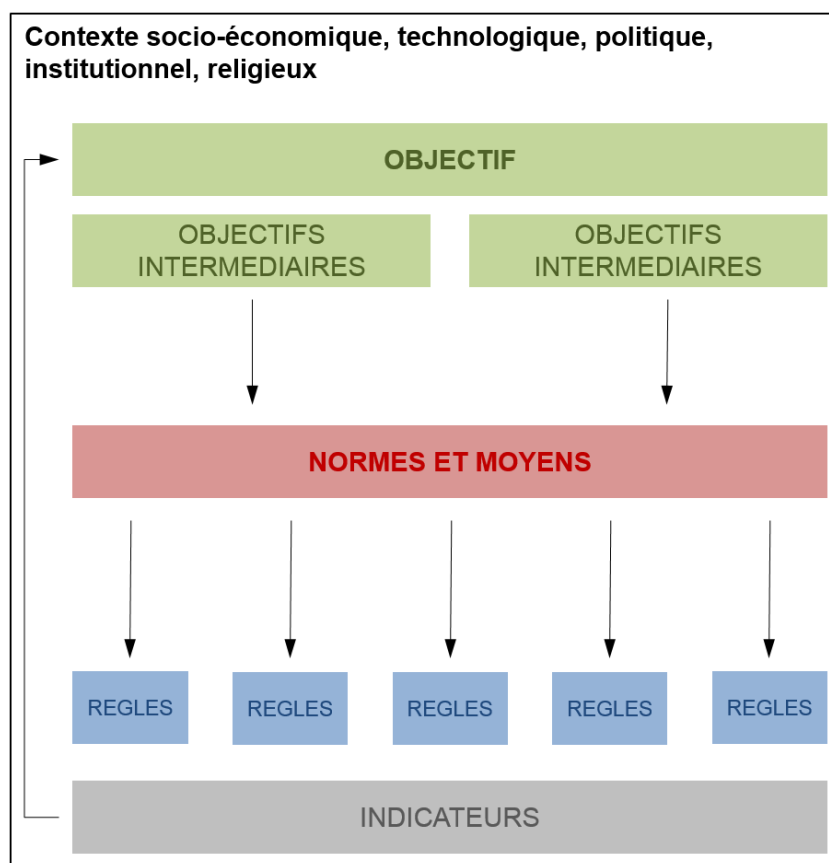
Contexte socio-économique, technologique, politique, institutionnel, religieux

OBJECTIF

OBJECTIFS INTERMEDIAIRES

OBJECTIFS INTERMEDIAIRES

NORMES ET MOYENS

REGLES

REGLES

REGLES

REGLES

REGLES

INDICATEURS